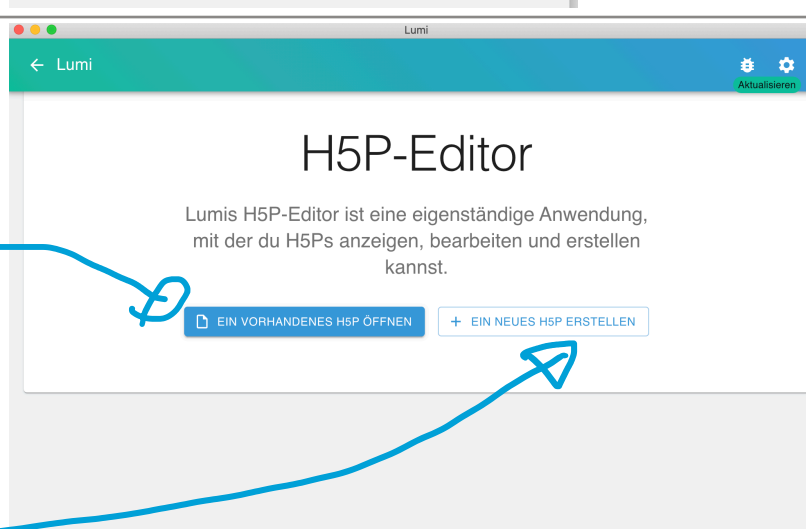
Lumi

Lumi

Aktualisieren

H5P-Editor

Lumis H5P-Editor ist eine eigenständige Anwendung, mit der du H5Ps anzeigen, bearbeiten und erstellen kannst.

EIN VORHANDENES H5P ÖFFNEN

+ EIN NEUES H5P ERSTELLEN